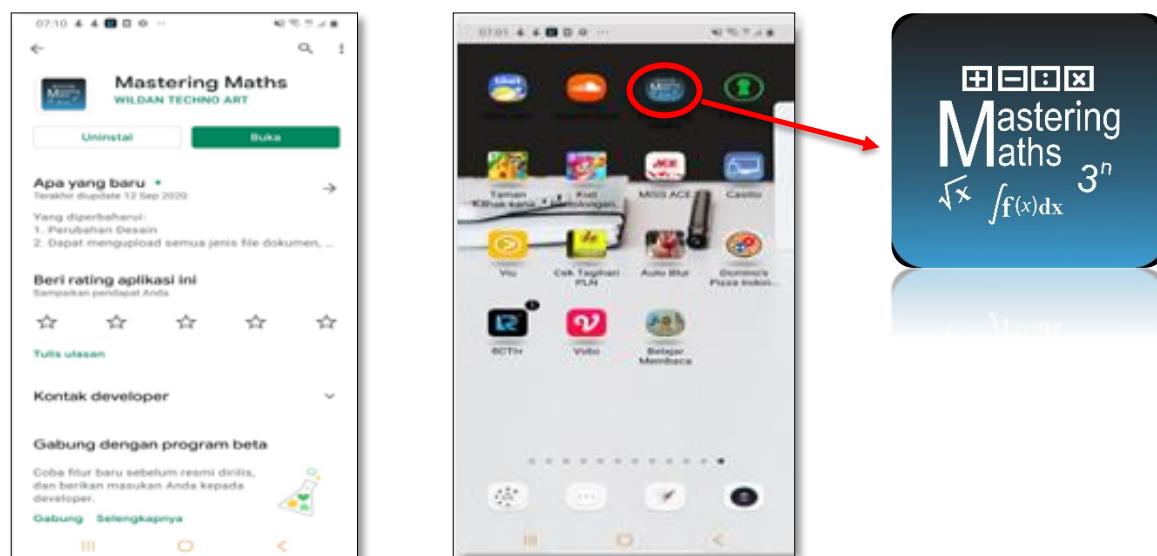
07:10

Mastering Maths
WILDAN TECHNO ART

Uninstal
Buka

Apa yang baru •
Terakhir diupdate 12 Sep 2020

Yang diperbaharui:
1. Perubahan Desain
2. Dapat mengupload semua jenis file dokumen, ...

Beri rating aplikasi ini
Sampaikan pendapat Anda

Tulis ulasan

Kontak developer

Gabung dengan program beta

Coba fitur baru sebelum resmi dirilis, dan berikan masukan Anda kepada developer.

Gabung Selengkapnya

07:01

Taman Kilhak kana
Kid Kelolongan
MISS ACE
Castlo
Viu
Cek Tagihan PLN
Auto Blur
Domino's Pizza Indon...
RCTI+
Vidio
Belajar Membaca

$\boxplus\boxminus\boxdot\boxtimes$
Mastering Maths
$\sqrt{x}$ $\int f(x)dx$ $3^n$